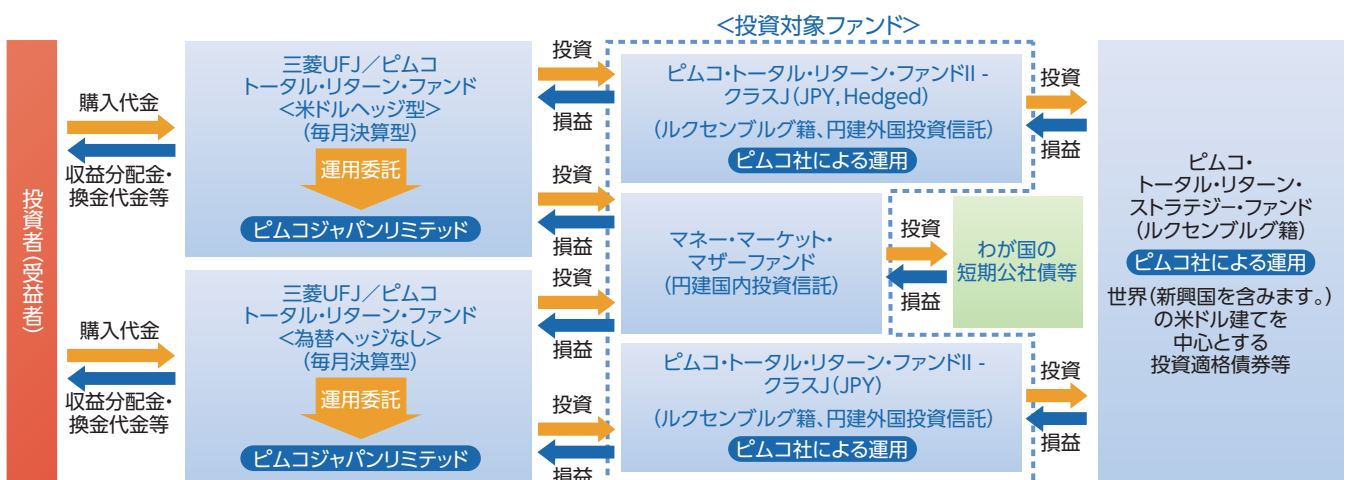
＜投資対象ファンド＞

投資者（受益者）

購入代金

収益分配金・換金代金等

三菱UFJ／ピムコ
トータル・リターン・ファンド
＜米ドルヘッジ型＞
（毎月決算型）

運用委託

ピムコジャパンリミテッド

購入代金

収益分配金・換金代金等

三菱UFJ／ピムコ
トータル・リターン・ファンド
＜為替ヘッジなし＞
（毎月決算型）

運用委託

ピムコジャパンリミテッド

投資
損益

投資
損益

投資
損益

投資
損益

ピムコ・トータル・リターン・ファンドII－クラスJ（JPY, Hedged）
（ルクセンブルグ籍、円建外国投資信託）
ピムコ社による運用

マネー・マーケット・マザーファンド
（円建国内投資信託）

投資
損益

わが国の短期公社債等

ピムコ・トータル・リターン・ファンドII－クラスJ（JPY）
（ルクセンブルグ籍、円建外国投資信託）
ピムコ社による運用

投資
損益

投資
損益

ピムコ・
トータル・リターン・
ストラテジー・ファンド
（ルクセンブルグ籍）
ピムコ社による運用
世界（新興国を含みます。）の米ドル建てを中心とする投資適格債券等